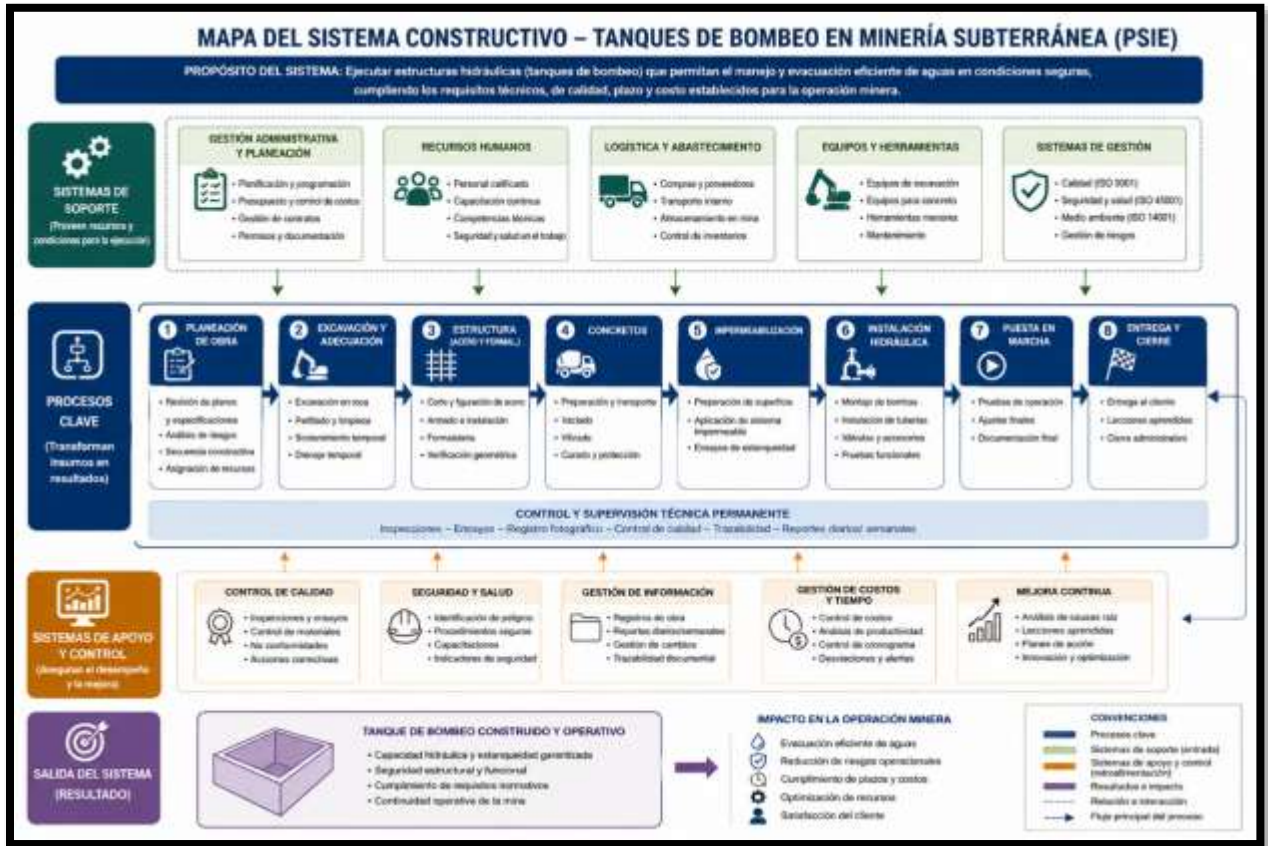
MAPA DEL SISTEMA CONSTRUCTIVO – TANQUES DE BOMBEO EN MINERÍA SUBTERRÁNEA (PSIE)

PROPÓSITO DEL SISTEMA: Ejecutar estructuras hidráulicas (tanques de bombeo) que permitan el manejo y evacuación eficiente de aguas en condiciones seguras, cumpliendo los requisitos técnicos, de calidad, plazo y costo establecidos para la operación minera.

SISTEMAS DE SOPORTE
(Proveen recursos y condiciones para la ejecución)

GESTIÓN ADMINISTRATIVA Y PLANEACIÓN
- Planificación y programación
- Presupuesto y control de costos
- Gestión de contratos
- Permisos y documentación

RECURSOS HUMANOS
- Personal calificado
- Capacitación continua
- Competencias técnicas
- Seguridad y salud en el trabajo

LOGÍSTICA Y ABASTECIMIENTO
- Compras y proveedores
- Transporte interno
- Almacenamiento en mina
- Control de inventarios

EQUIPOS Y HERRAMIENTAS
- Equipos de excavación
- Equipos para concreto
- Herramientas menores
- Mantenimiento

SISTEMAS DE GESTIÓN
- Calidad (ISO 9001)
- Seguridad y salud (ISO 45001)
- Medio ambiente (ISO 14001)
- Gestión de riesgos

PROCESOS CLAVE
(Transforman insumos en resultados)

1 PLANEACIÓN DE OBRA
- Revisión de planos y especificaciones
- Análisis de riesgos
- Secuencia constructiva
- Asignación de recursos

2 EXCAVACIÓN Y ADECUACIÓN
- Excavación en roca
- Perfilado y limpieza
- Sostenimiento temporal
- Drenaje temporal

3 ESTRUCTURA (ACERO Y FORMAL.)
- Corte y figuración de acero
- Armado e instalación
- Formaleta
- Verificación geométrica

4 CONCRETOS
- Preparación y transporte
- Vaciado
- Vibrado
- Curado y protección

5 IMPERMEABILIZACIÓN
- Preparación de superficie
- Aplicación de sistema impermeable
- Ensayos de estanqueidad

6 INSTALACIÓN HIDRÁULICA
- Montaje de bombas
- Instalación de tuberías
- Válvulas y accesorios
- Pruebas funcionales

7 PUESTA EN MARCHA
- Pruebas de operación
- Ajustes finales
- Documentación final

8 ENTREGA Y CIERRE
- Entrega al cliente
- Lecciones aprendidas
- Cierre administrativo

CONTROL Y SUPERVISIÓN TÉCNICA PERMANENTE
Inspecciones – Ensayos – Registro fotográfico – Control de calidad – Trazabilidad – Reportes diarios/ semanales

SISTEMAS DE APOYO Y CONTROL
(Aseguran el desempeño y la mejora)

CONTROL DE CALIDAD
- Inspecciones y ensayos
- Control de materiales
- No conformidades
- Acciones correctivas

SEGURIDAD Y SALUD
- Identificación de peligros
- Procedimientos seguros
- Capacitaciones
- Indicadores de seguridad

GESTIÓN DE INFORMACIÓN
- Registros de obra
- Reportes diarios/semanales
- Gestión de cambios
- Trazabilidad documental

GESTIÓN DE COSTOS Y TIEMPO
- Control de costos
- Análisis de productividad
- Control de cronograma
- Desviaciones y alertas

MEJORA CONTINUA
- Análisis de causas raíz
- Lecciones aprendidas
- Planes de acción
- Innovación y optimización

SALIDA DEL SISTEMA
(RESULTADO)

TANQUE DE BOMBEO CONSTRUIDO Y OPERATIVO
- Capacidad hidráulica y estanqueidad garantizada
- Seguridad estructural y funcional
- Cumplimiento de requisitos normativos
- Continuidad operativa de la mina

IMPACTO EN LA OPERACIÓN MINERA
Evacuación eficiente de aguas
Reducción de riesgos operacionales
Cumplimiento de plazos y costos
Optimización de recursos
Satisfacción del cliente

CONVENCIONES
Procesos clave
Sistemas de soporte (entrada)
Sistemas de apoyo y control (retroalimentación)
Resultados e impacto
Relación e interacción
Flujo principal del proceso